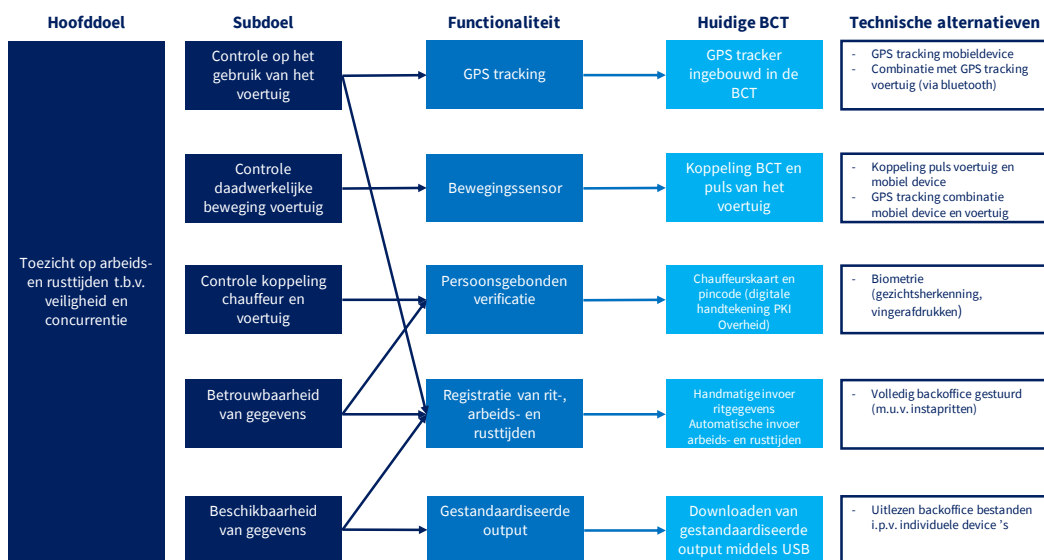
Hoofddoel

Subdoel

Functionaliteit

Huidige BCT

Technische alternatieven

Toezicht op arbeids- en rusttijden t.b.v. veiligheid en concurrentie

Controle op het gebruik van het voertuig

GPS tracking

GPS tracker ingebouwd in de BCT

- GPS tracking mobieldevice
- Combinatie met GPS tracking voertuig (via bluetooth)

Controle daadwerkelijke beweging voertuig

Bewegingssensor

Koppeling BCT en puls van het voertuig

- Koppeling puls voertuig en mobiel device
- GPS tracking combinatie mobiel device en voertuig

Controle koppeling chauffeur en voertuig

Persoonsgebonden verificatie

Chauffeurskaart en pincode (digitale handtekening PKI Overheid)

- Biometrie (gezichtsherkenning, vingerafdrukken)

Betrouwbaarheid van gegevens

Registratie van rit-, arbeids- en rusttijden

Handmatige invoer ritgegevens
Automatische invoer arbeids- en rusttijden

- Volledig backoffice gestuurd (m.u.v. instapritten)

Beschikbaarheid van gegevens

Gestandaardiseerde output

Downloaden van gestandaardiseerde output middels USB

- Uitlezen backoffice bestanden i.p.v. individuele device 's